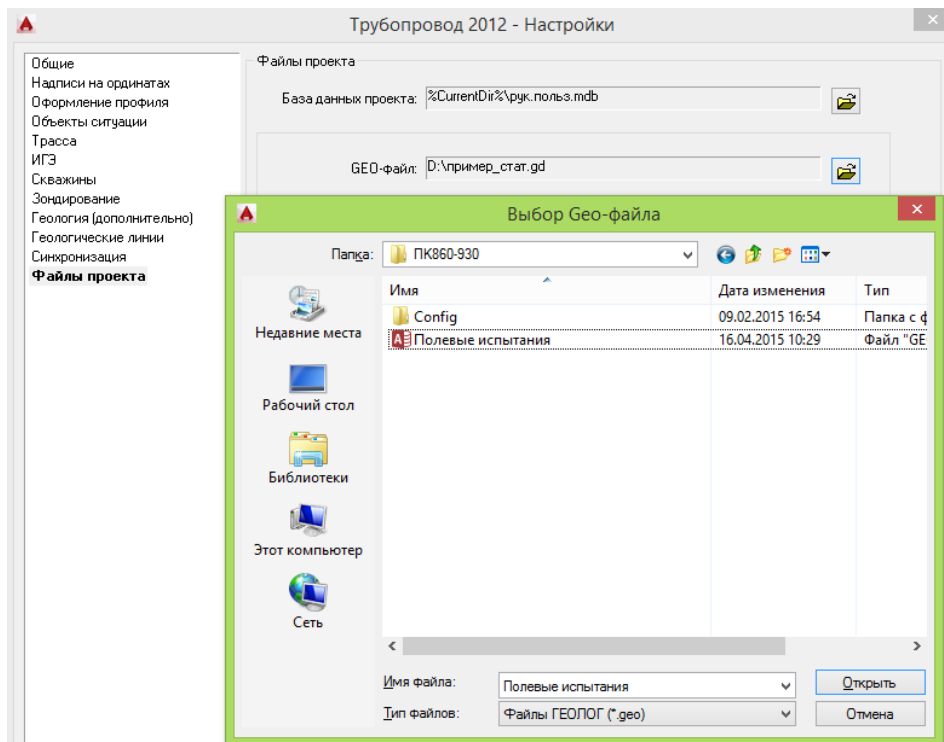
Трубопровод 2012 - Настройки

Общие
Надписи на ординатах
Оформление профиля
Объекты ситуации
Трасса
ИГЭ
Скважины
Зондирование
Геология (дополнительно)
Геологические линии
Синхронизация
Файлы проекта

Файлы проекта
База данных проекта: %CurrentDir%\рук.польз.mdb
GEO-файл: D:\пример_стат.gd

Выбор Geo-файла
Папка: ПК860-930

Недавние места
Рабочий стол
Библиотеки
Этот компьютер
Сеть

| Имя | Дата изменения | Тип |
|---|---|---|
| Config | 09.02.2015 16:54 | Папка с ф |
| Полевые испытания | 16.04.2015 10:29 | Файл "GE |

Имя файла: Полевые испытания
Тип файлов: Файлы ГЕОЛОГ (*.geo)
Открыть
Отмена